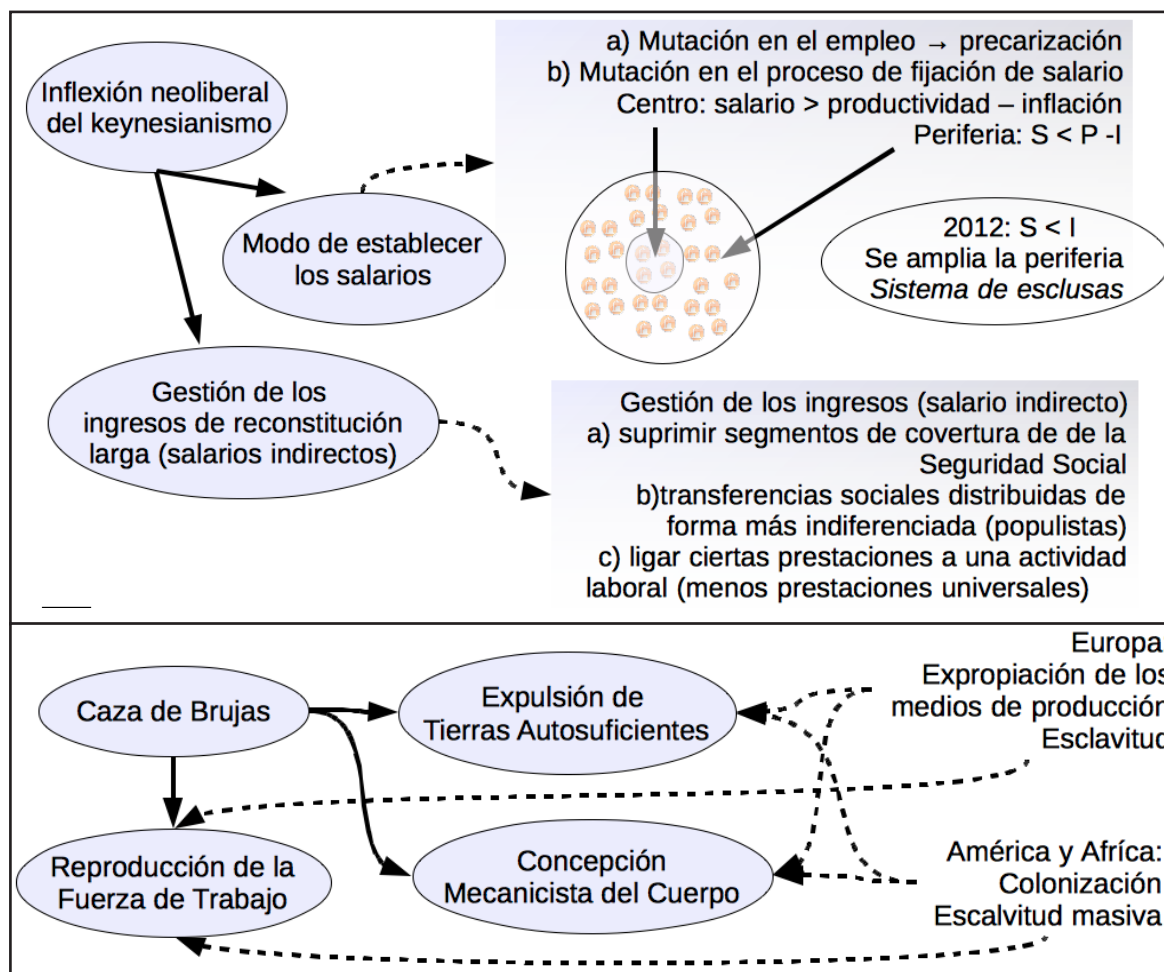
Inflexión neoliberal del keynesianismo

Modo de establecer los salarios

Gestión de los ingresos de reconstitución larga (salarios indirectos)

a) Mutación en el empleo → precarización
b) Mutación en el proceso de fijación de salario
Centro: salario > productividad – inflación
Periferia: S < P -I

2012: S < I
Se amplia la periferia
*Sistema de esclusas*

Gestión de los ingresos (salario indirecto)
a) suprimir segmentos de covertura de de la Seguridad Social
b)transferencias sociales distribuidas de forma más indiferenciada (populistas)
c) ligar ciertas prestaciones a una actividad laboral (menos prestaciones universales)

Caza de Brujas

Expulsión de Tierras Autosuficientes

Reproducción de la Fuerza de Trabajo

Concepción Mecanicista del Cuerpo

Europa
Expropiación de los
medios de producción
Esclavitud

América y Afríca:
Colonización
Escalvitud masiva